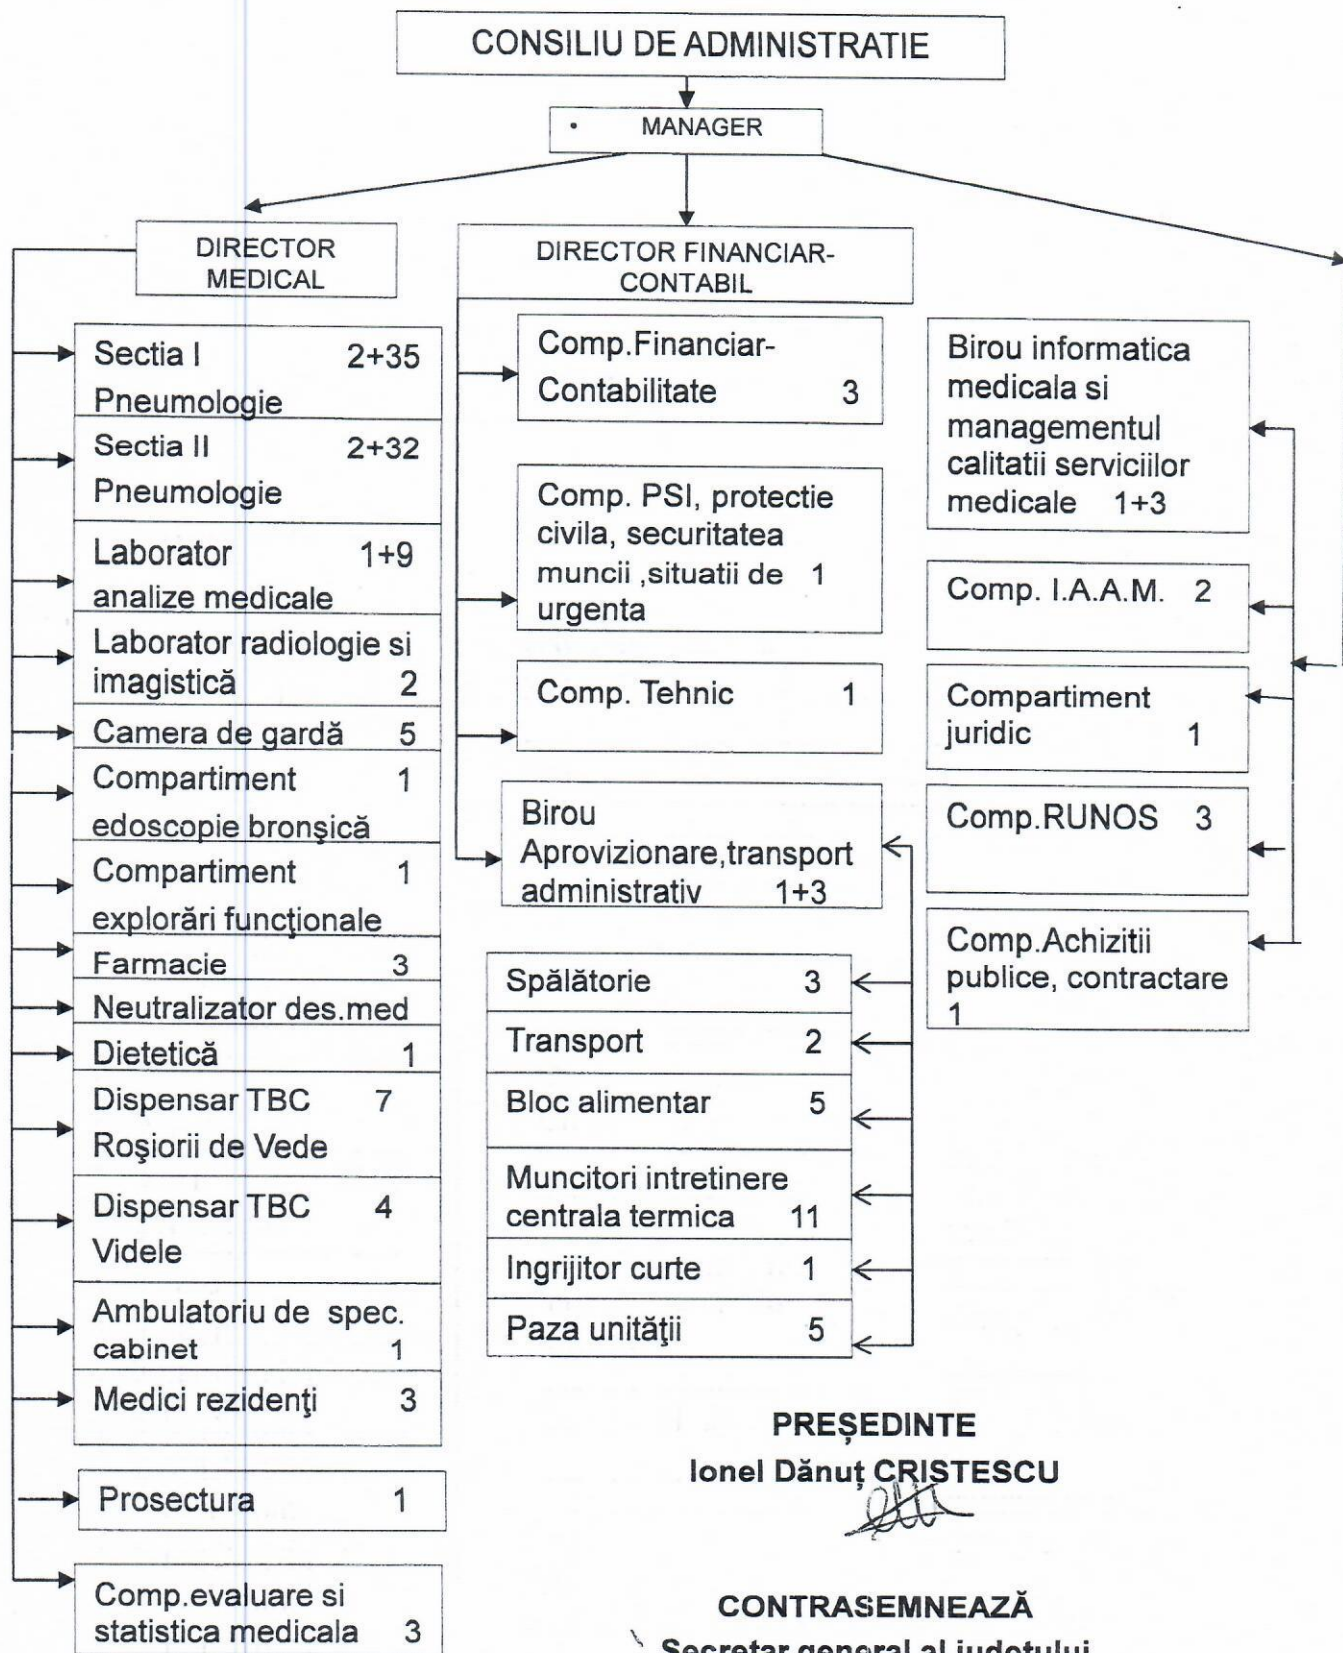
CONSILIU DE ADMINISTRATIE

MANAGER

DIRECTOR MEDICAL

DIRECTOR FINANCIAR-CONTABIL

Sectia I Pneumologie 2+35

Sectia II Pneumologie 2+32

Laborator analize medicale 1+9

Laborator radiologie si imagistică 2

Camera de gardă 5

Compartiment edoscopie bronşică 1

Compartiment explorări funcţionale 1

Farmacie 3

Neutralizator des.med

Dietetică 1

Dispensar TBC Roşiorii de Vede 7

Dispensar TBC Videle 4

Ambulatoriu de spec. cabinet 1

Medici rezidenţi 3

Prosectura 1

Comp.evaluare si statistica medicala 3

Comp.Financiar-Contabilitate 3

Comp. PSI, protectie civila, securitatea muncii ,situatii de urgenta 1

Comp. Tehnic 1

Birou Aprovizionare,transport administrativ 1+3

Spălătorie 3

Transport 2

Bloc alimentar 5

Muncitori intretinere centrala termica 11

Ingrijitor curte 1

Paza unităţii 5

Birou informatica medicala si managementul calitatii serviciilor medicale 1+3

Comp. I.A.A.M. 2

Compartiment juridic 1

Comp.RUNOS 3

Comp.Achizitii publice, contractare 1

PREŞEDINTE
Ionel Dănuţ CRISTESCU

CONTRASEMNEAZĂ
Secretar general al judetului